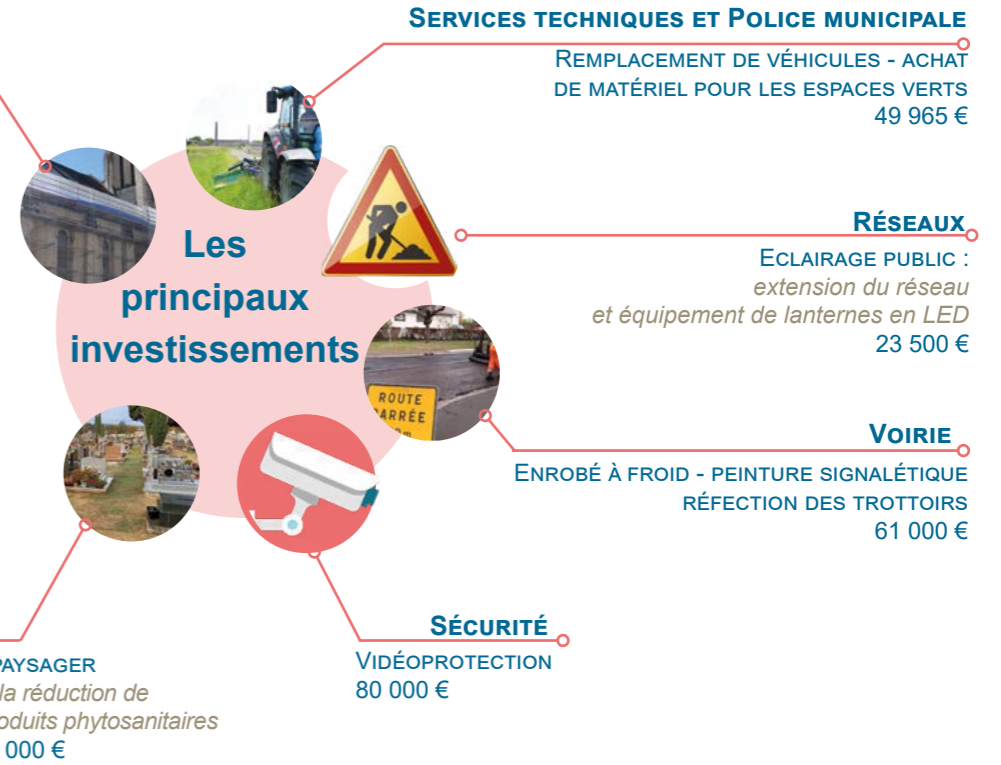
Services techniques et Police municipale
Remplacement de véhicules - achat de matériel pour les espaces verts
49 965 €

Les principaux investissements

Réseaux
Eclairage public :
extension du réseau
et équipement de lanternes en LED
23 500 €

ROUTE BARRÉE

Voirie
Enrobé à froid - peinture signalétique
réfection des trottoirs
61 000 €

Sécurité
Vidéoprotection
80 000 €

paysager
la réduction de
oduits phytosanitaires
000 €